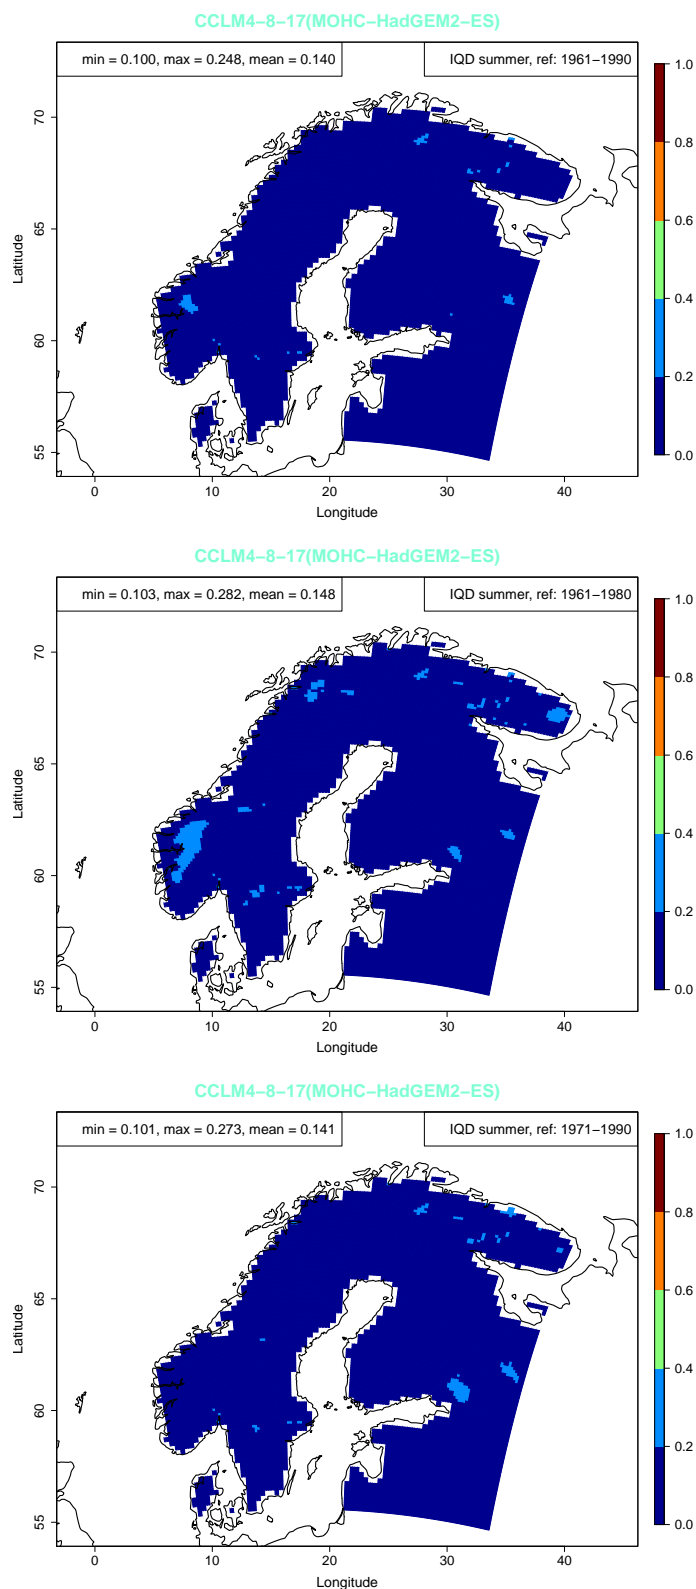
CCLM4–8–17(MOHC–HadGEM2–ES)

min = 0.100, max = 0.248, mean = 0.140

IQD summer, ref: 1961–1990

Latitude

70
65
60
55

0
10
20
30
40

Longitude

1.0
0.8
0.6
0.4
0.2
0.0

CCLM4–8–17(MOHC–HadGEM2–ES)

min = 0.103, max = 0.282, mean = 0.148

IQD summer, ref: 1961–1980

Latitude

70
65
60
55

0
10
20
30
40

Longitude

1.0
0.8
0.6
0.4
0.2
0.0

CCLM4–8–17(MOHC–HadGEM2–ES)

min = 0.101, max = 0.273, mean = 0.141

IQD summer, ref: 1971–1990

Latitude

70
65
60
55

0
10
20
30
40

Longitude

1.0
0.8
0.6
0.4
0.2
0.0